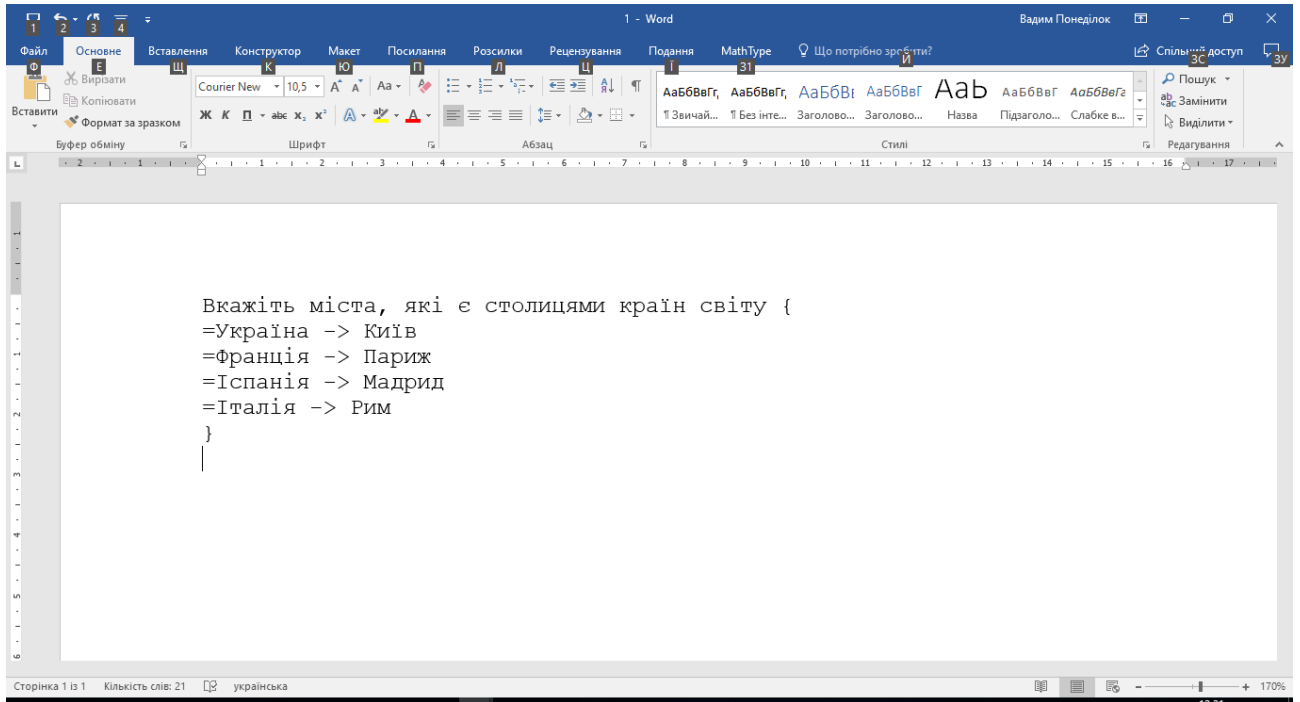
1 2 3 4

1 - Word

Вадим Понеділок

Файл Основне Вставлення Конструктор Макет Посилання Розсилки Рецензування Подання MathType Що потрібно зробити? Спільний доступ

Ф Е Щ К Ю П Л Ц Г 31 Й ЗС ЗУ

Вирізати
Копіювати
Вставити
Формат за зразком
Буфер обміну

Courier New 10,5 Aa
Ж К П abc $x_2$ $x^2$ A
Шрифт

Абзац

АаБбВвГг, АаБбВвГг, АаБбВі АаБбВвГ АаЬ АаБбВвГ АаБбВвГг
¶ Звичай... ¶ Без інте... Заголово... Заголово... Назва Підзаголо... Слабке в...
Стилі

Пошук
Замінити
Виділити
Редагування

Вкажіть міста, які є столицями країн світу {
=Україна -> Київ
=Франція -> Париж
=Іспанія -> Мадрид
=Італія -> Рим
}

Сторінка 1 із 1 Кількість слів: 21 українська

170%